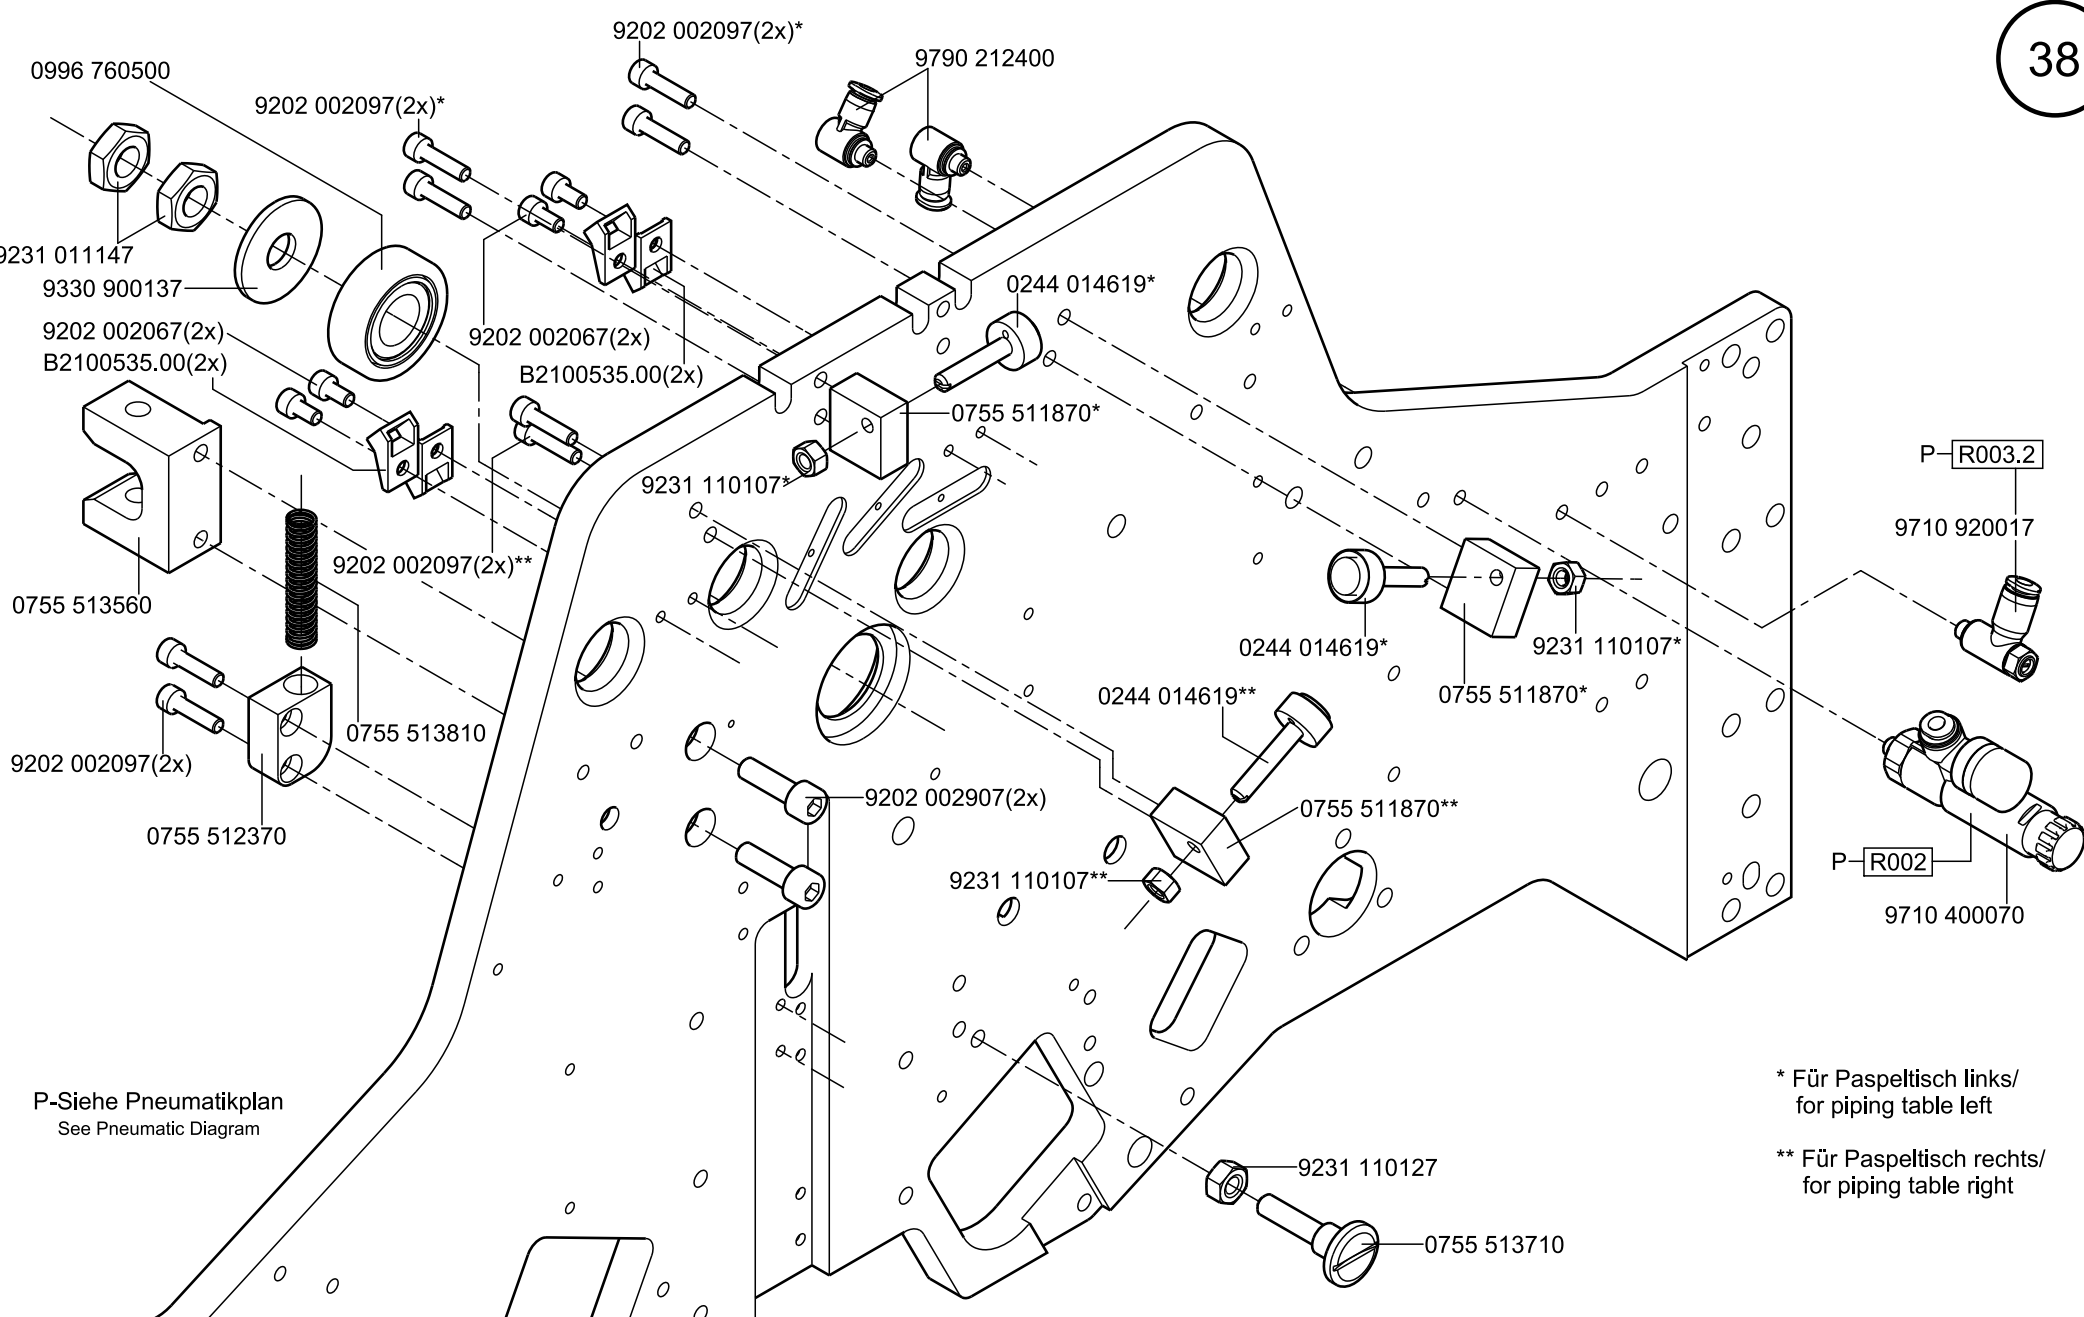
38

9202 002097(2x)*
9790 212400
0996 760500
9202 002097(2x)*
9231 011147
9330 900137
9202 002067(2x)
B2100535.00(2x)
9202 002067(2x)
B2100535.00(2x)
0244 014619*
0755 511870*
9231 110107*
9202 002097(2x)**
0755 513560
0755 513810
9202 002097(2x)
0755 512370
P–R003.2
9710 920017
0244 014619*
9231 110107*
0755 511870*
0244 014619**
0755 511870**
9202 002907(2x)
9231 110107**
P–R002
9710 400070
9231 110127
0755 513710

P-Siehe Pneumatikplan
See Pneumatic Diagram

* Für Paspeltisch links/
for piping table left

** Für Paspeltisch rechts/
for piping table right